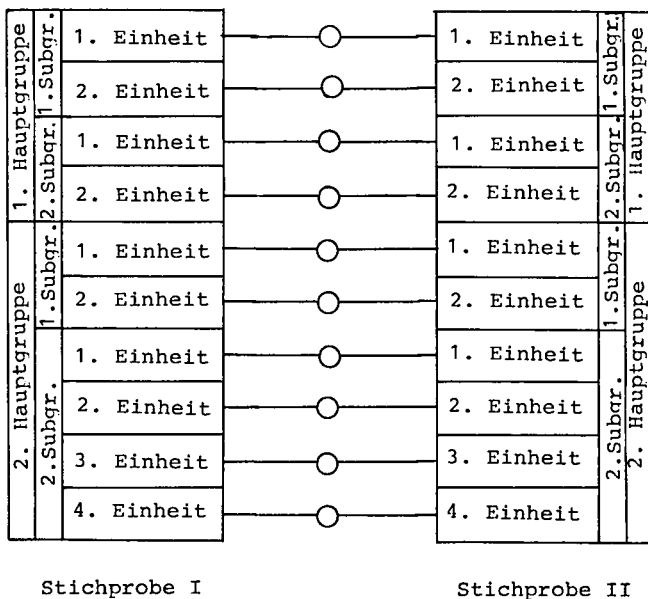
| | | |
|---|---|---|
| 1. Hauptgruppe | 1. Subgr. | 1. Einheit |
| | | 2. Einheit |
| | 2. Subgr. | 1. Einheit |
| | | 2. Einheit |
| 2. Hauptgruppe | 1. Subgr. | 1. Einheit |
| | | 2. Einheit |
| | 2. Subgr. | 1. Einheit |
| | | 2. Einheit |
| | | 3. Einheit |
| | | 4. Einheit |

Stichprobe I

| | | |
|---|---|---|
| 1. Einheit | 1. Subgr. | 1. Hauptgruppe |
| 2. Einheit | | |
| 1. Einheit | 2. Subgr. | |
| 2. Einheit | | |
| 1. Einheit | 1. Subgr. | 2. Hauptgruppe |
| 2. Einheit | | |
| 1. Einheit | 2. Subgr. | |
| 2. Einheit | | |
| 3. Einheit | | |
| 4. Einheit | | |

Stichprobe II